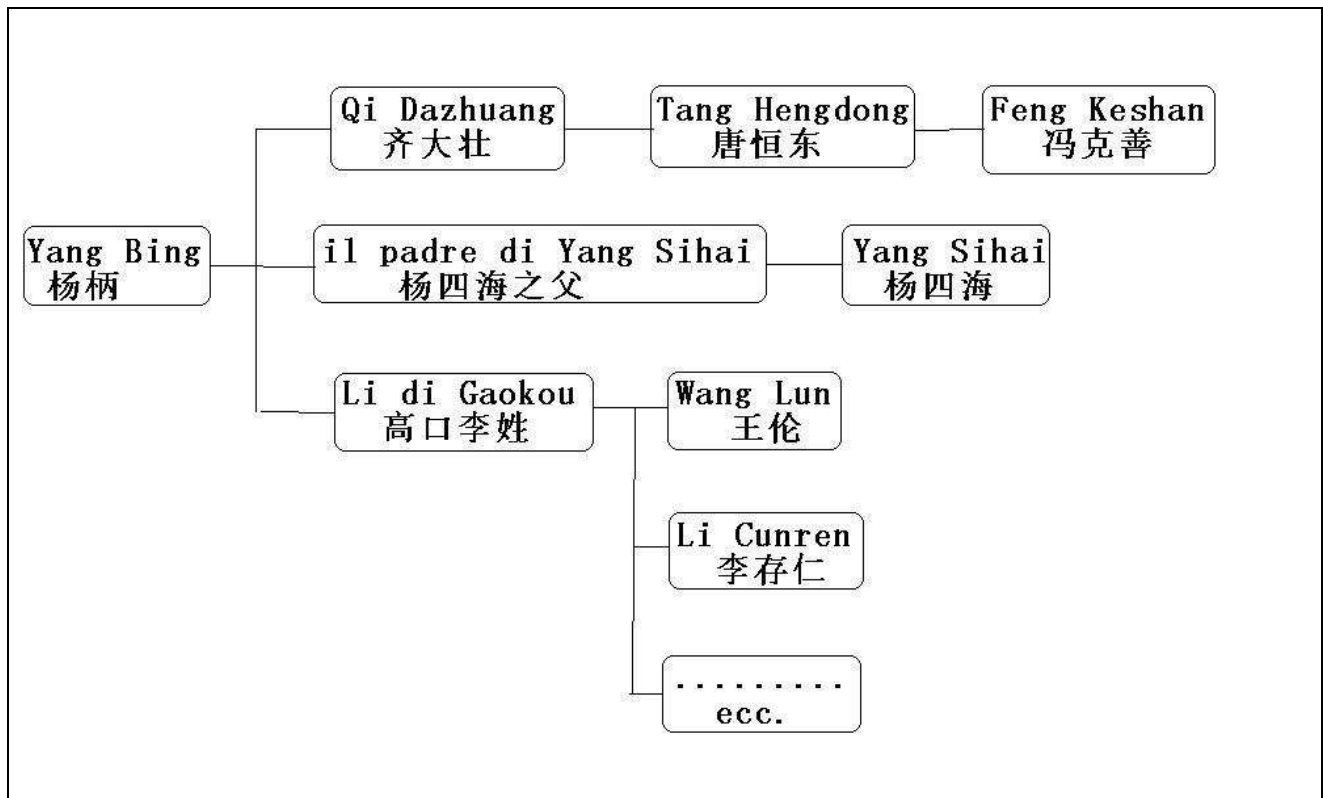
Yang Bing
杨柄

Qi Dazhuang
齐大壮

Tang Hengdong
唐恒东

Feng Keshan
冯克善

il padre di Yang Sihai
杨四海之父

Yang Sihai
杨四海

Li di Gaokou
高口李姓

Wang Lun
王伦

Li Cunren
李存仁

..........
ecc.